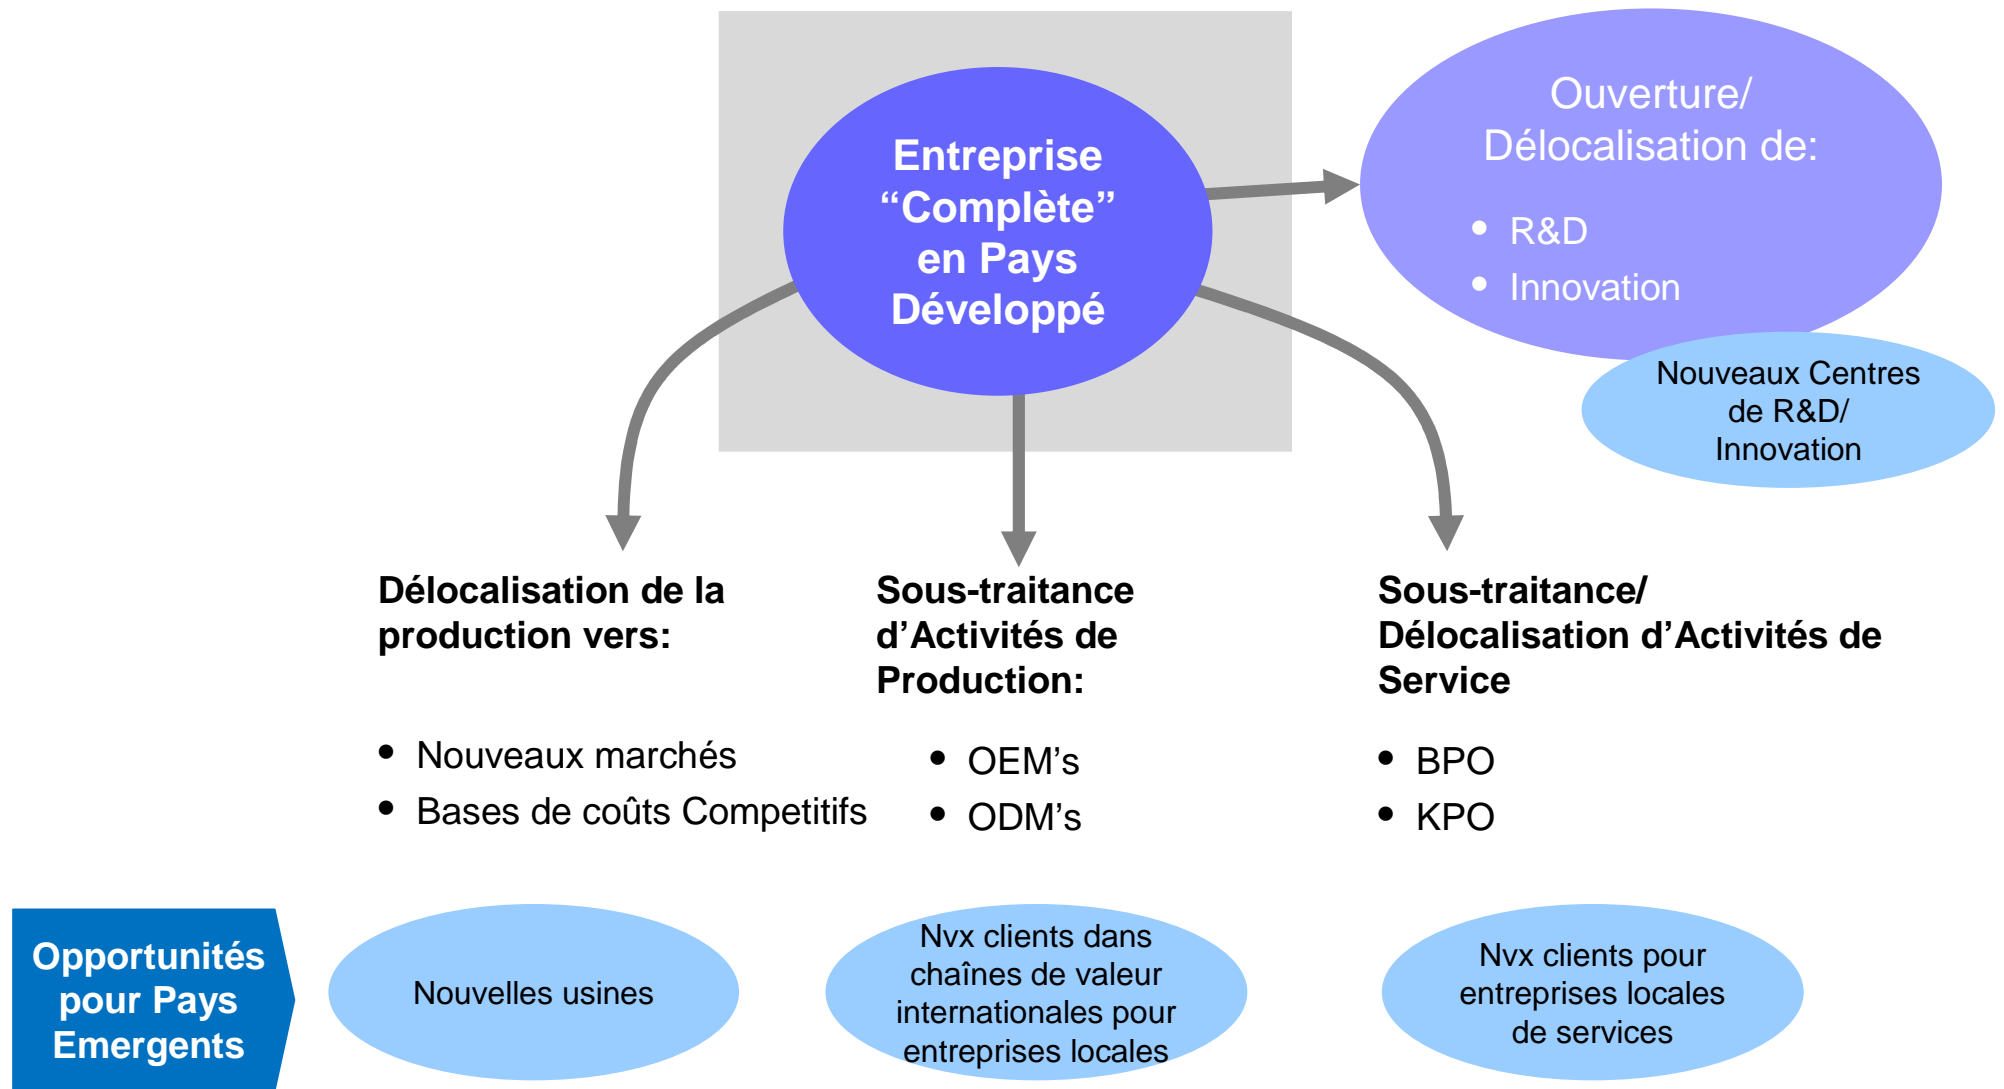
Entreprise “Complète” en Pays Développé

Ouverture/ Délocalisation de:

• R&D
• Innovation

Nouveaux Centres de R&D/ Innovation

Délocalisation de la production vers:

• Nouveaux marchés
• Bases de coûts Competitifs

Sous-traitance d’Activités de Production:

• OEM’s
• ODM’s

Sous-traitance/ Délocalisation d’Activités de Service

• BPO
• KPO

Opportunités pour Pays Emergents

Nouvelles usines

Nvx clients dans chaînes de valeur internationales pour entreprises locales

Nvx clients pour entreprises locales de services